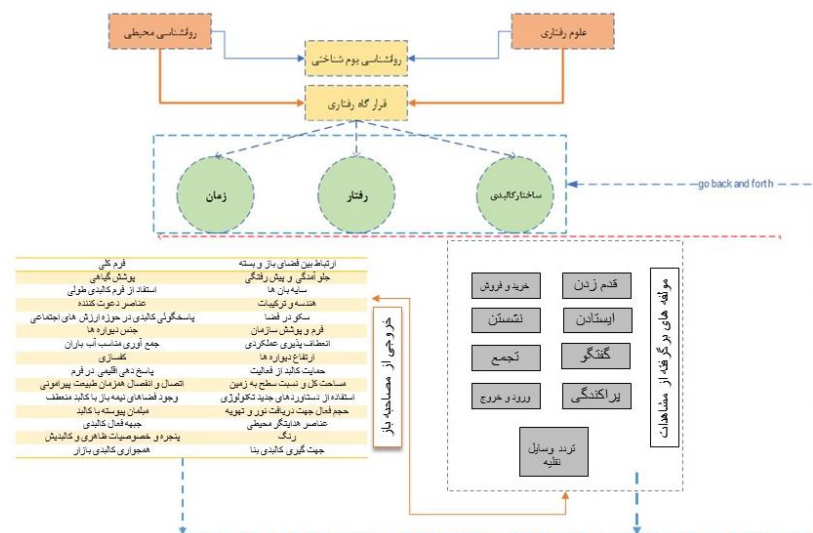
روانشناسی محیطی

علوم رفتاری

روانشناسی بوم شناختی

قرارگاه رفتاری

زمان

رفتار

ساختارکالبدی

go back and forth

مولفه های برگرفته از مشاهدات

قدم زدن

خرید و فروش

ایستادن

نشستن

گفتگو

تجمع

پراکندگی

ورود و خروج

تردد وسایل نقلیه

خروجی از مصاحبه باز

| ارتباط بین فضای باز و بسته | فرم کلی |
|---|---|
| جلو آمدگی و پیش رفتگی | پوشش گیاهی |
| سایه بان ها | استفاد از فرم کالبدی طولی |
| هندسه و ترکیبات | عناصر دعوت کننده |
| سکو در فضا | پاسخگوئی کالبدی در حوزه ارزش های اجتماعی |
| فرم و پوشش سازمان | جنس دیواره ها |
| انعطاف پذیری عملکردی | جمع آوری مناسب آب باران |
| ارتفاع دیواره ها | کفسازی |
| حمایت کالبد از فعالیت | پاسخ دهی اقلیمی در فرم |
| مساحت کل و نسبت سطح به زمین | اتصال و انفصال همزمان طبیعت پیرامونی |
| استفاده از دستاوردهای جدید تکنولوژی | وجود فضاهای نیمه باز با کالبد منعطف |
| حجم فعال جهت دریافت نور و تهویه | مبلمان پیوسته با کالبد |
| عناصر هدایتگر محیطی | جبهه فعال کالبدی |
| رنگ | پنجره و خصوصیات ظاهری و کالبدیش |
| جهت گیری کالبدی بنا | همجواری کالبدی بازار |